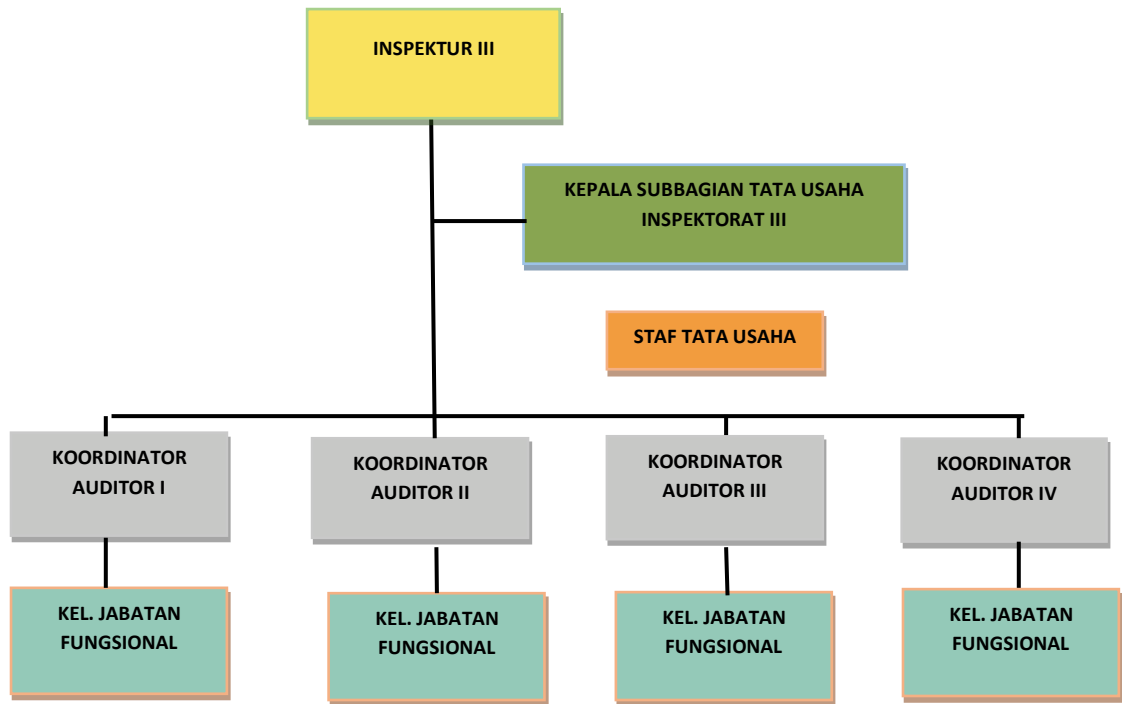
INSPEKTUR III

KEPALA SUBBAGIAN TATA USAHA INSPEKTORAT III

STAF TATA USAHA

KOORDINATOR AUDITOR I

KOORDINATOR AUDITOR II

KOORDINATOR AUDITOR III

KOORDINATOR AUDITOR IV

KEL. JABATAN FUNGSIONAL

KEL. JABATAN FUNGSIONAL

KEL. JABATAN FUNGSIONAL

KEL. JABATAN FUNGSIONAL